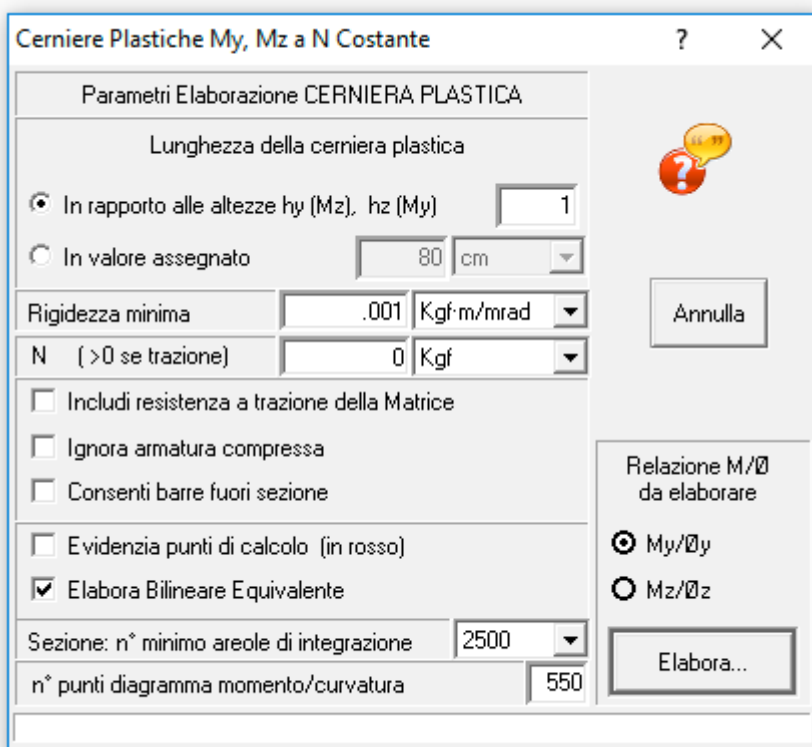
Cerniere Plastiche My, Mz a N Costante ? ×

Parametri Elaborazione CERNIERA PLASTICA

Lunghezza della cerniera plastica

In rapporto alle altezze hy (Mz), hz (My) 1

In valore assegnato 80 cm

Rigidezza minima .001 Kgf·m/mrad

N ( >0 se trazione) 0 Kgf

Includi resistenza a trazione della Matrice

Ignora armatura compressa

Consenti barre fuori sezione

Evidenzia punti di calcolo (in rosso)

Elabora Bilineare Equivalente

Sezione: n° minimo areole di integrazione 2500

n° punti diagramma momento/curvatura 550

Annulla

Relazione M/Ø da elaborare

My/Øy

Mz/Øz

Elabora...